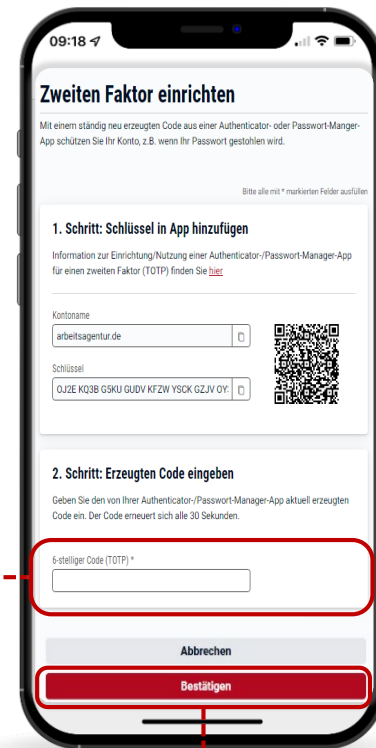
09:18

Zweiten Faktor einrichten

Mit einem ständig neu erzeugten Code aus einer Authenticator- oder Passwort-Manger-App schützen Sie Ihr Konto, z.B. wenn Ihr Passwort gestohlen wird.

Bitte alle mit * markierten Felder ausfüllen

1. Schritt: Schlüssel in App hinzufügen

Information zur Einrichtung/Nutzung einer Authenticator-/Passwort-Manager-App für einen zweiten Faktor (TOTP) finden Sie hier

Kontoname
arbeitsagentur.de

Schlüssel
OJ2E KQ3B G5KU GUDV KFZW YSCK GZJV OY:

2. Schritt: Erzeugten Code eingeben

Geben Sie den von Ihrer Authenticator-/Passwort-Manager-App aktuell erzeugten Code ein. Der Code erneuert sich alle 30 Sekunden.

6-stelliger Code (TOTP) *

Abbrechen

Bestätigen